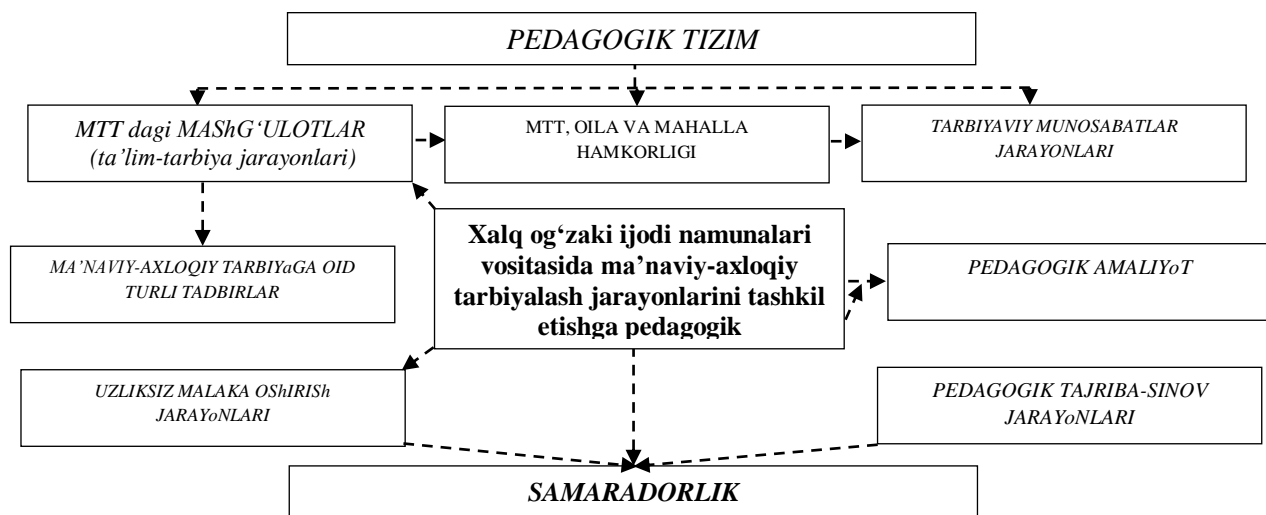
PEDAGOGIK TIZIM

MTT dagi MAShG‘ULOTLAR (ta’lim-tarbiya jarayonlari)

MTT, OILA VA MAHALLA HAMKORLIGI

TARBIYAVIY MUNOSABATLAR JARAYONLARI

MA’NAVIY-AXLOQIY TARBIYaGA OID TURLI TADBIRLAR

Xalq og‘zaki ijodi namunalari vositasida ma’naviy-axloqiy tarbiyalash jarayonlarini tashkil etishga pedagogik

PEDAGOGIK AMALIYoT

UZLIKSIZ MALAKA OShIRISh JARAYoNLARI

PEDAGOGIK TAJRIBA-SINOV JARAYoNLARI

SAMARADORLIK